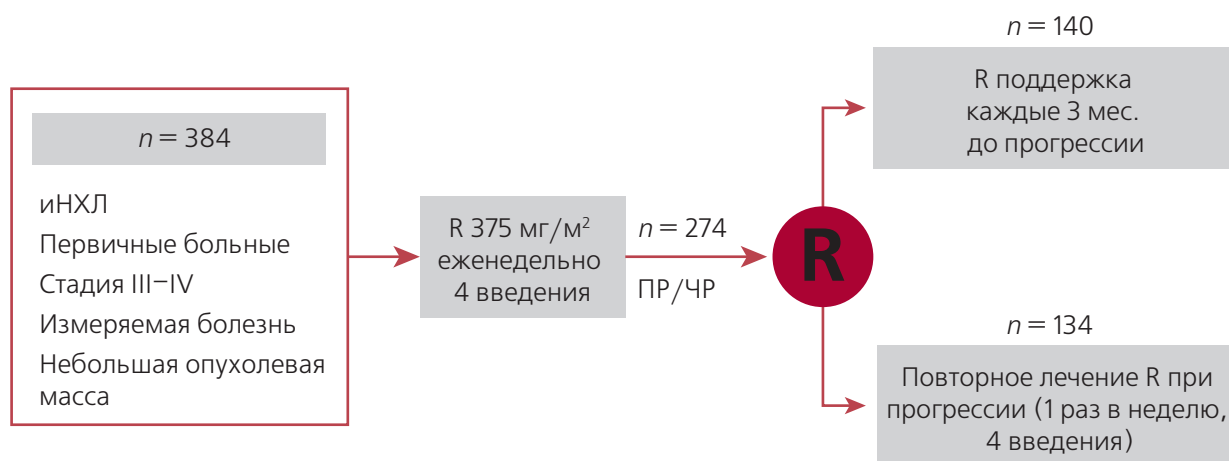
$n = 384$

иНХЛ
Первичные больные
Стадия III–IV
Измеряемая болезнь
Небольшая опухолевая масса

R 375 мг/м$^2$ еженедельно 4 введения

$n = 274$

ПР/ЧР

R

$n = 140$

R поддержка каждые 3 мес. до прогрессии

$n = 134$

Повторное лечение R при прогрессии (1 раз в неделю, 4 введения)